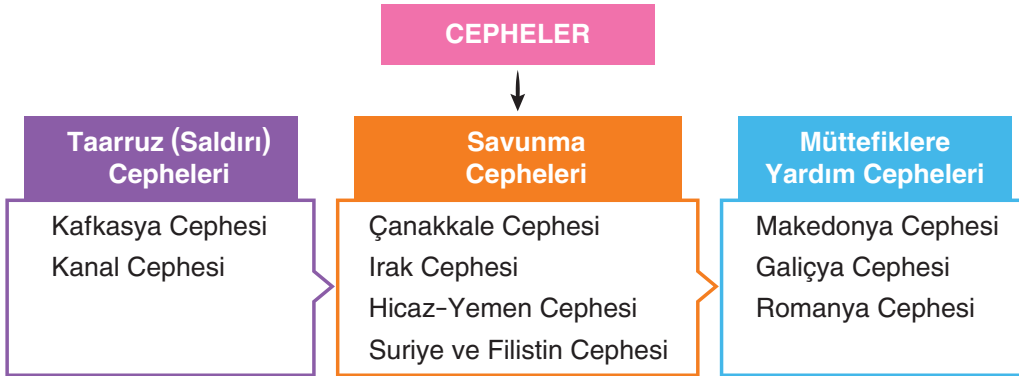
CEPHELER

Taarruz (Saldırı) Cepheleri

Kafkasya Cephesi
Kanal Cephesi

Savunma Cepheleri

Çanakkale Cephesi
Irak Cephesi
Hicaz-Yemen Cephesi
Suriye ve Filistin Cephesi

Müttefiklere Yardım Cepheleri

Makedonya Cephesi
Galiçya Cephesi
Romanya Cephesi